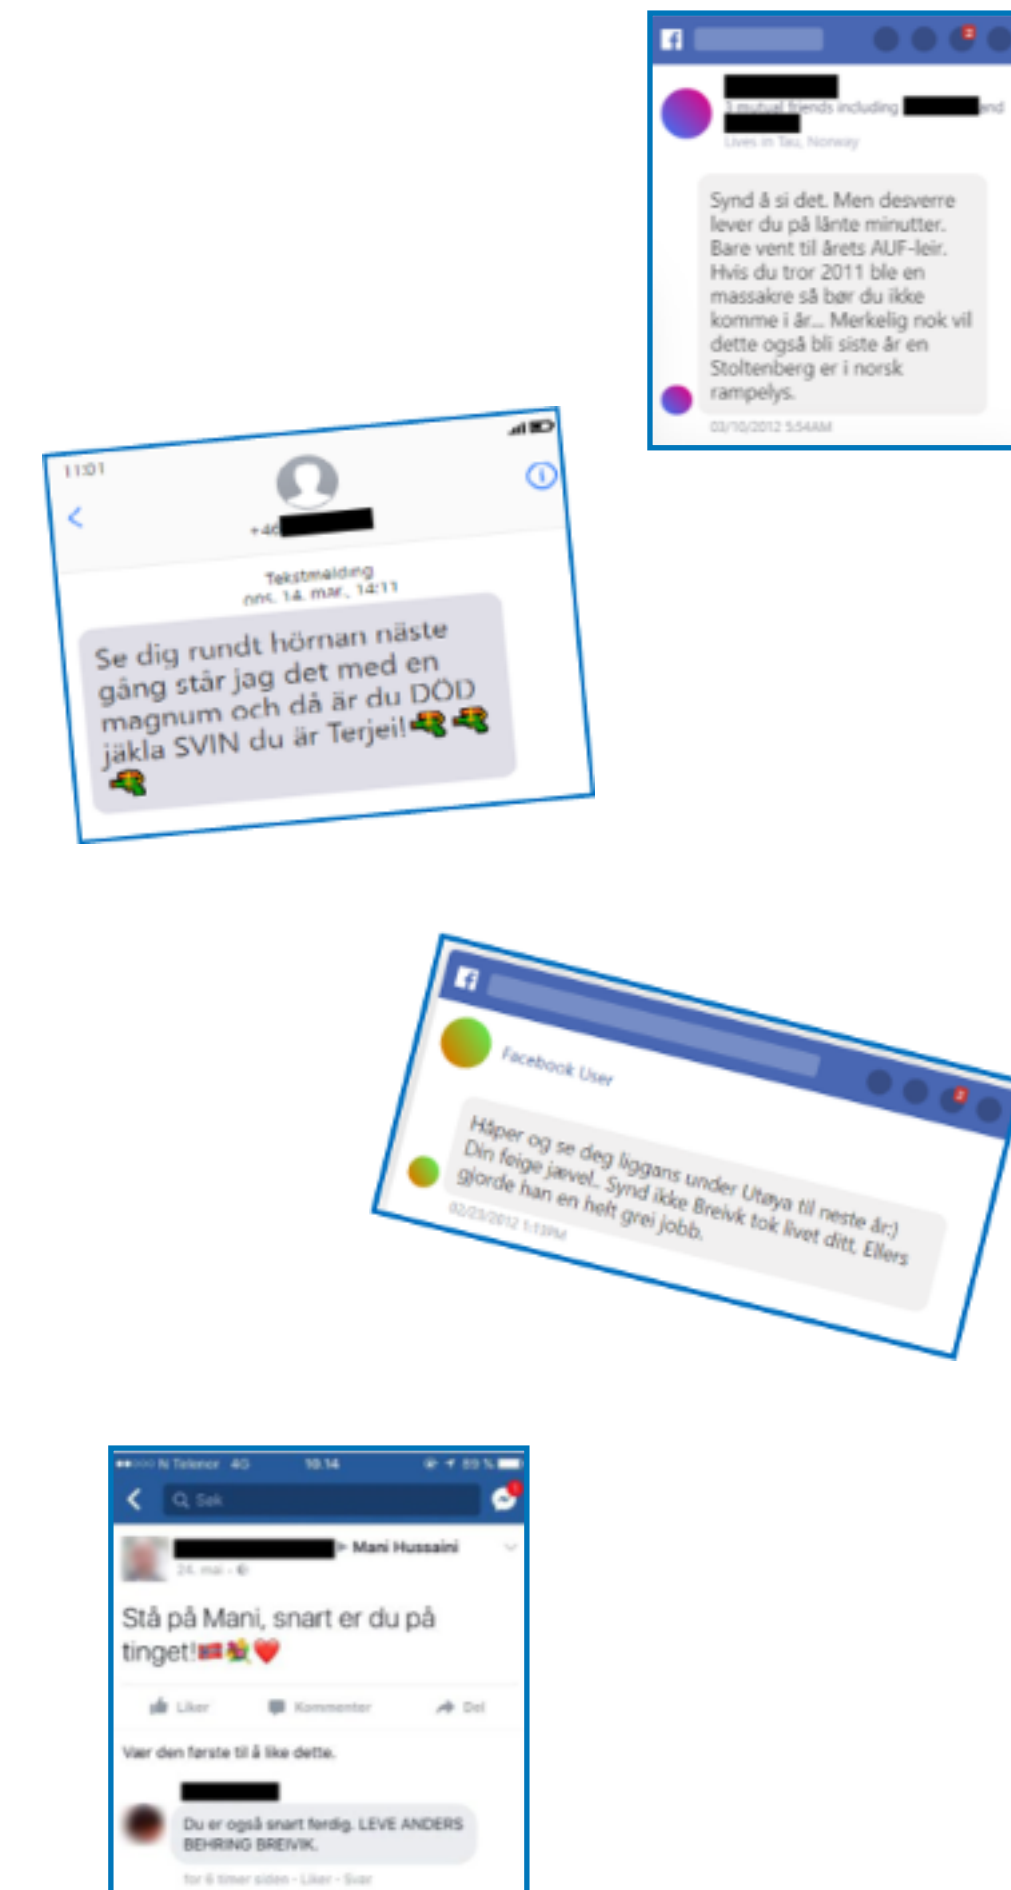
f

2

3 mutual friends including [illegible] and

Lives in Tau, Norway

Synd å si det. Men desverre lever du på lånte minutter. Bare vent til årets AUF-leir. Hvis du tror 2011 ble en massakre så bør du ikke komme i år... Merkelig nok vil dette også bli siste år en Stoltenberg er i norsk rampelys.

03/10/2012 5:54AM

11:01

+46

Tekstmelding
ons. 14. mar., 14:11

Se dig rundt hörnan näste gång står jag det med en magnum och då är du DÖD jäkla SVIN du är Terjei!

f

Facebook User

2

Håper og se deg liggans under Utøya til neste år:) Din feige jævel.. Synd ikke Breivk tok livet ditt. Ellers gjorde han en helt grei jobb.

02/23/2012 1:13PM

N Telenor 4G 10:14 89 %

Søk

1

> Mani Hussaini

24. mai

Stå på Mani, snart er du på tinget!

Liker Kommenter Del

Vær den første til å like dette.

Du er også snart ferdig. LEVE ANDERS BEHRING BREIVIK.

for 6 timer siden · Liker · Svar